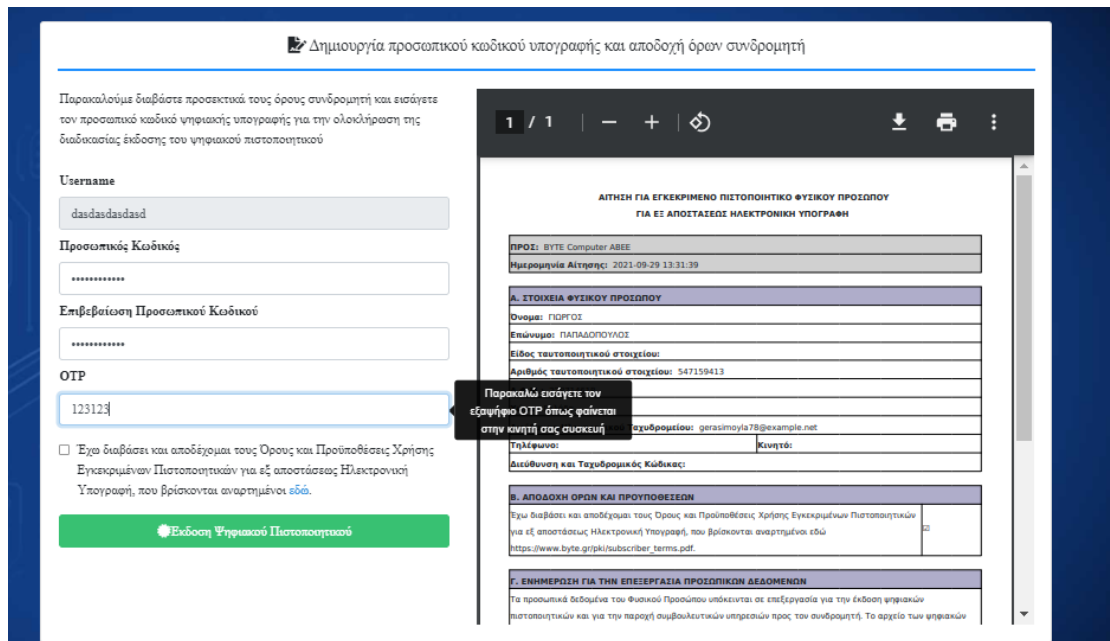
Δημιουργία προσωπικού κωδικού υπογραφής και αποδοχή όρων συνδρομητή

Παρακαλούμε διαβάστε προσεκτικά τους όρους συνδρομητή και εισάγετε τον προσωπικό κωδικό ψηφιακής υπογραφής για την ολοκλήρωση της διαδικασίας έκδοσης του ψηφιακού πιστοποιητικού

Username

dasdasdasdasd

Προσωπικός Κωδικός

••••••••••••

Επιβεβαίωση Προσωπικού Κωδικού

••••••••••••

OTP

123123

Παρακαλώ εισάγετε τον εξαψήφιο OTP όπως φαίνεται στην κινητή σας συσκευή

Έχω διαβάσει και αποδέχομαι τους Όρους και Προϋποθέσεις Χρήσης Εγκεκριμένων Πιστοποιητικών για εξ αποστάσεως Ηλεκτρονική Υπογραφή, που βρίσκονται αναρτημένοι εδώ.

Έκδοση Ψηφιακού Πιστοποιητικού

1 / 1

ΑΙΤΗΣΗ ΓΙΑ ΕΓΚΕΚΡΙΜΕΝΟ ΠΙΣΤΟΠΟΙΗΤΙΚΟ ΦΥΣΙΚΟΥ ΠΡΟΣΩΠΟΥ
ΓΙΑ ΕΞ ΑΠΟΣΤΑΣΕΩΣ ΗΛΕΚΤΡΟΝΙΚΗ ΥΠΟΓΡΑΦΗ

ΠΡΟΣ: BYTE Computer ΑΒΕΕ
Ημερομηνία Αίτησης: 2021-09-29 13:31:39

Α. ΣΤΟΙΧΕΙΑ ΦΥΣΙΚΟΥ ΠΡΟΣΩΠΟΥ
Ονομα: ΓΙΩΡΓΟΣ
Επώνυμο: ΠΑΠΑΔΟΠΟΥΛΟΣ
Είδος ταυτοποιητικού στοιχείου:
Αριθμός ταυτοποιητικού στοιχείου: 547159413
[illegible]
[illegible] Ταχυδρομείου: gerasimoyla78@example.net
Τηλέφωνο: | Κινητό:
Διεύθυνση και Ταχυδρομικός Κώδικας:

Β. ΑΠΟΔΟΧΗ ΟΡΩΝ ΚΑΙ ΠΡΟΥΠΟΘΕΣΕΩΝ
Έχω διαβάσει και αποδέχομαι τους Όρους και Προϋποθέσεις Χρήσης Εγκεκριμένων Πιστοποιητικών για εξ αποστάσεως Ηλεκτρονική Υπογραφή, που βρίσκονται αναρτημένοι εδώ https://www.byte.gr/pki/subscriber_terms.pdf.

Γ. ΕΝΗΜΕΡΩΣΗ ΓΙΑ ΤΗΝ ΕΠΕΞΕΡΓΑΣΙΑ ΠΡΟΣΩΠΙΚΩΝ ΔΕΔΟΜΕΝΩΝ
Τα προσωπικά δεδομένα του Φυσικού Προσώπου υπόκεινται σε επεξεργασία για την έκδοση ψηφιακών πιστοποιητικών και για την παροχή συμβουλευτικών υπηρεσιών προς τον συνδρομητή. Το αρχείο των ψηφιακών